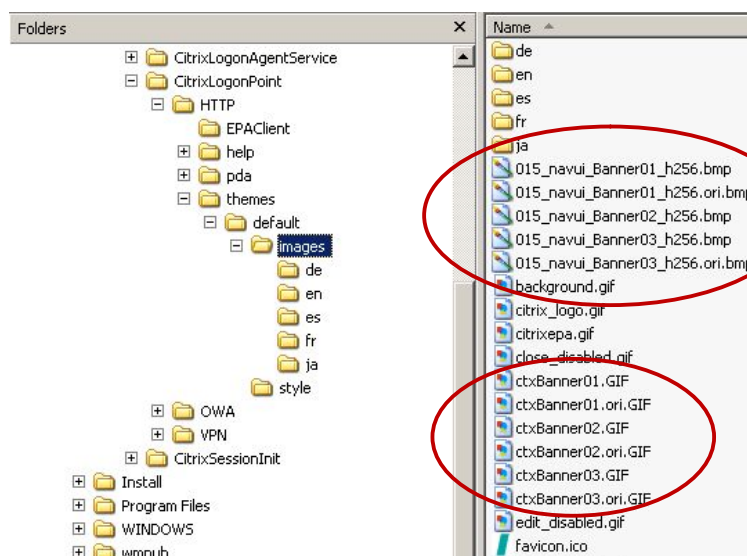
Folders ×

CitrixLogonAgentService
CitrixLogonPoint
HTTP
EPAClient
help
pda
themes
default
images
de
en
es
fr
ja
style
OWA
VPN
CitrixSessionInit
Install
Program Files
WINDOWS
wmpub

Name

de
en
es
fr
ja
015_navui_Banner01_h256.bmp
015_navui_Banner01_h256.ori.bmp
015_navui_Banner02_h256.bmp
015_navui_Banner03_h256.bmp
015_navui_Banner03_h256.ori.bmp
background.gif
citrix_logo.gif
citrixepa.gif
close_disabled.gif
ctxBanner01.GIF
ctxBanner01.ori.GIF
ctxBanner02.GIF
ctxBanner02.ori.GIF
ctxBanner03.GIF
ctxBanner03.ori.GIF
edit_disabled.gif
favicon.ico